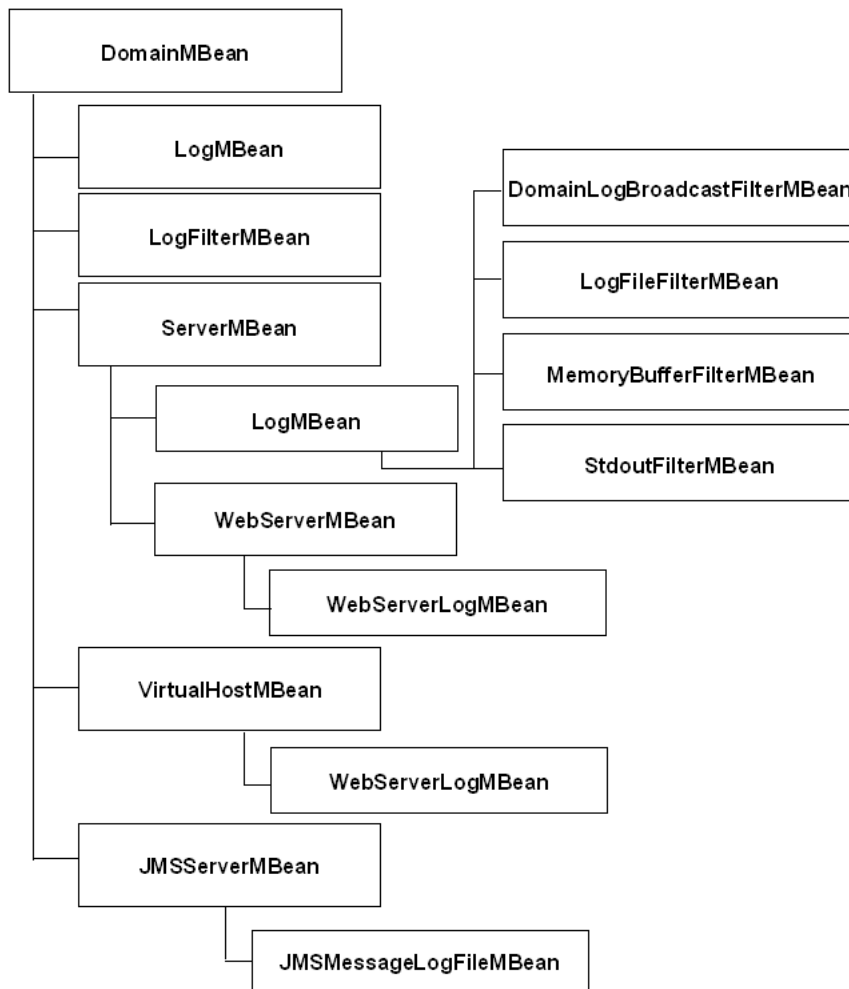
DomainMBean

LogMBean

LogFilterMBean

ServerMBean

LogMBean

DomainLogBroadcastFilterMBean

LogFileFilterMBean

MemoryBufferFilterMBean

StdoutFilterMBean

WebServerMBean

WebServerLogMBean

VirtualHostMBean

WebServerLogMBean

JMSServerMBean

JMSMessageLogFileMBean